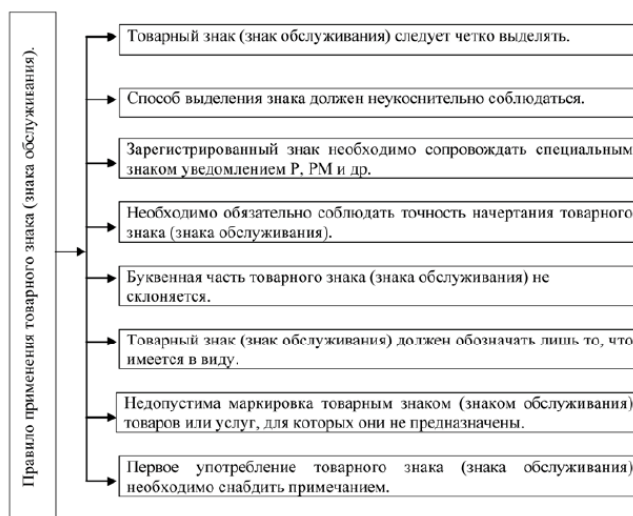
Правило применения товарного знака (знака обслуживания).

Товарный знак (знак обслуживания) следует четко выделять.

Способ выделения знака должен неукоснительно соблюдаться.

Зарегистрированный знак необходимо сопровождать специальным знаком уведомлением Р, РМ и др.

Необходимо обязательно соблюдать точность начертания товарного знака (знака обслуживания).

Буквенная часть товарного знака (знака обслуживания) не склоняется.

Товарный знак (знак обслуживания) должен обозначать лишь то, что имеется в виду.

Недопустима маркировка товарным знаком (знаком обслуживания) товаров или услуг, для которых они не предназначены.

Первое употребление товарного знака (знака обслуживания) необходимо снабдить примечанием.